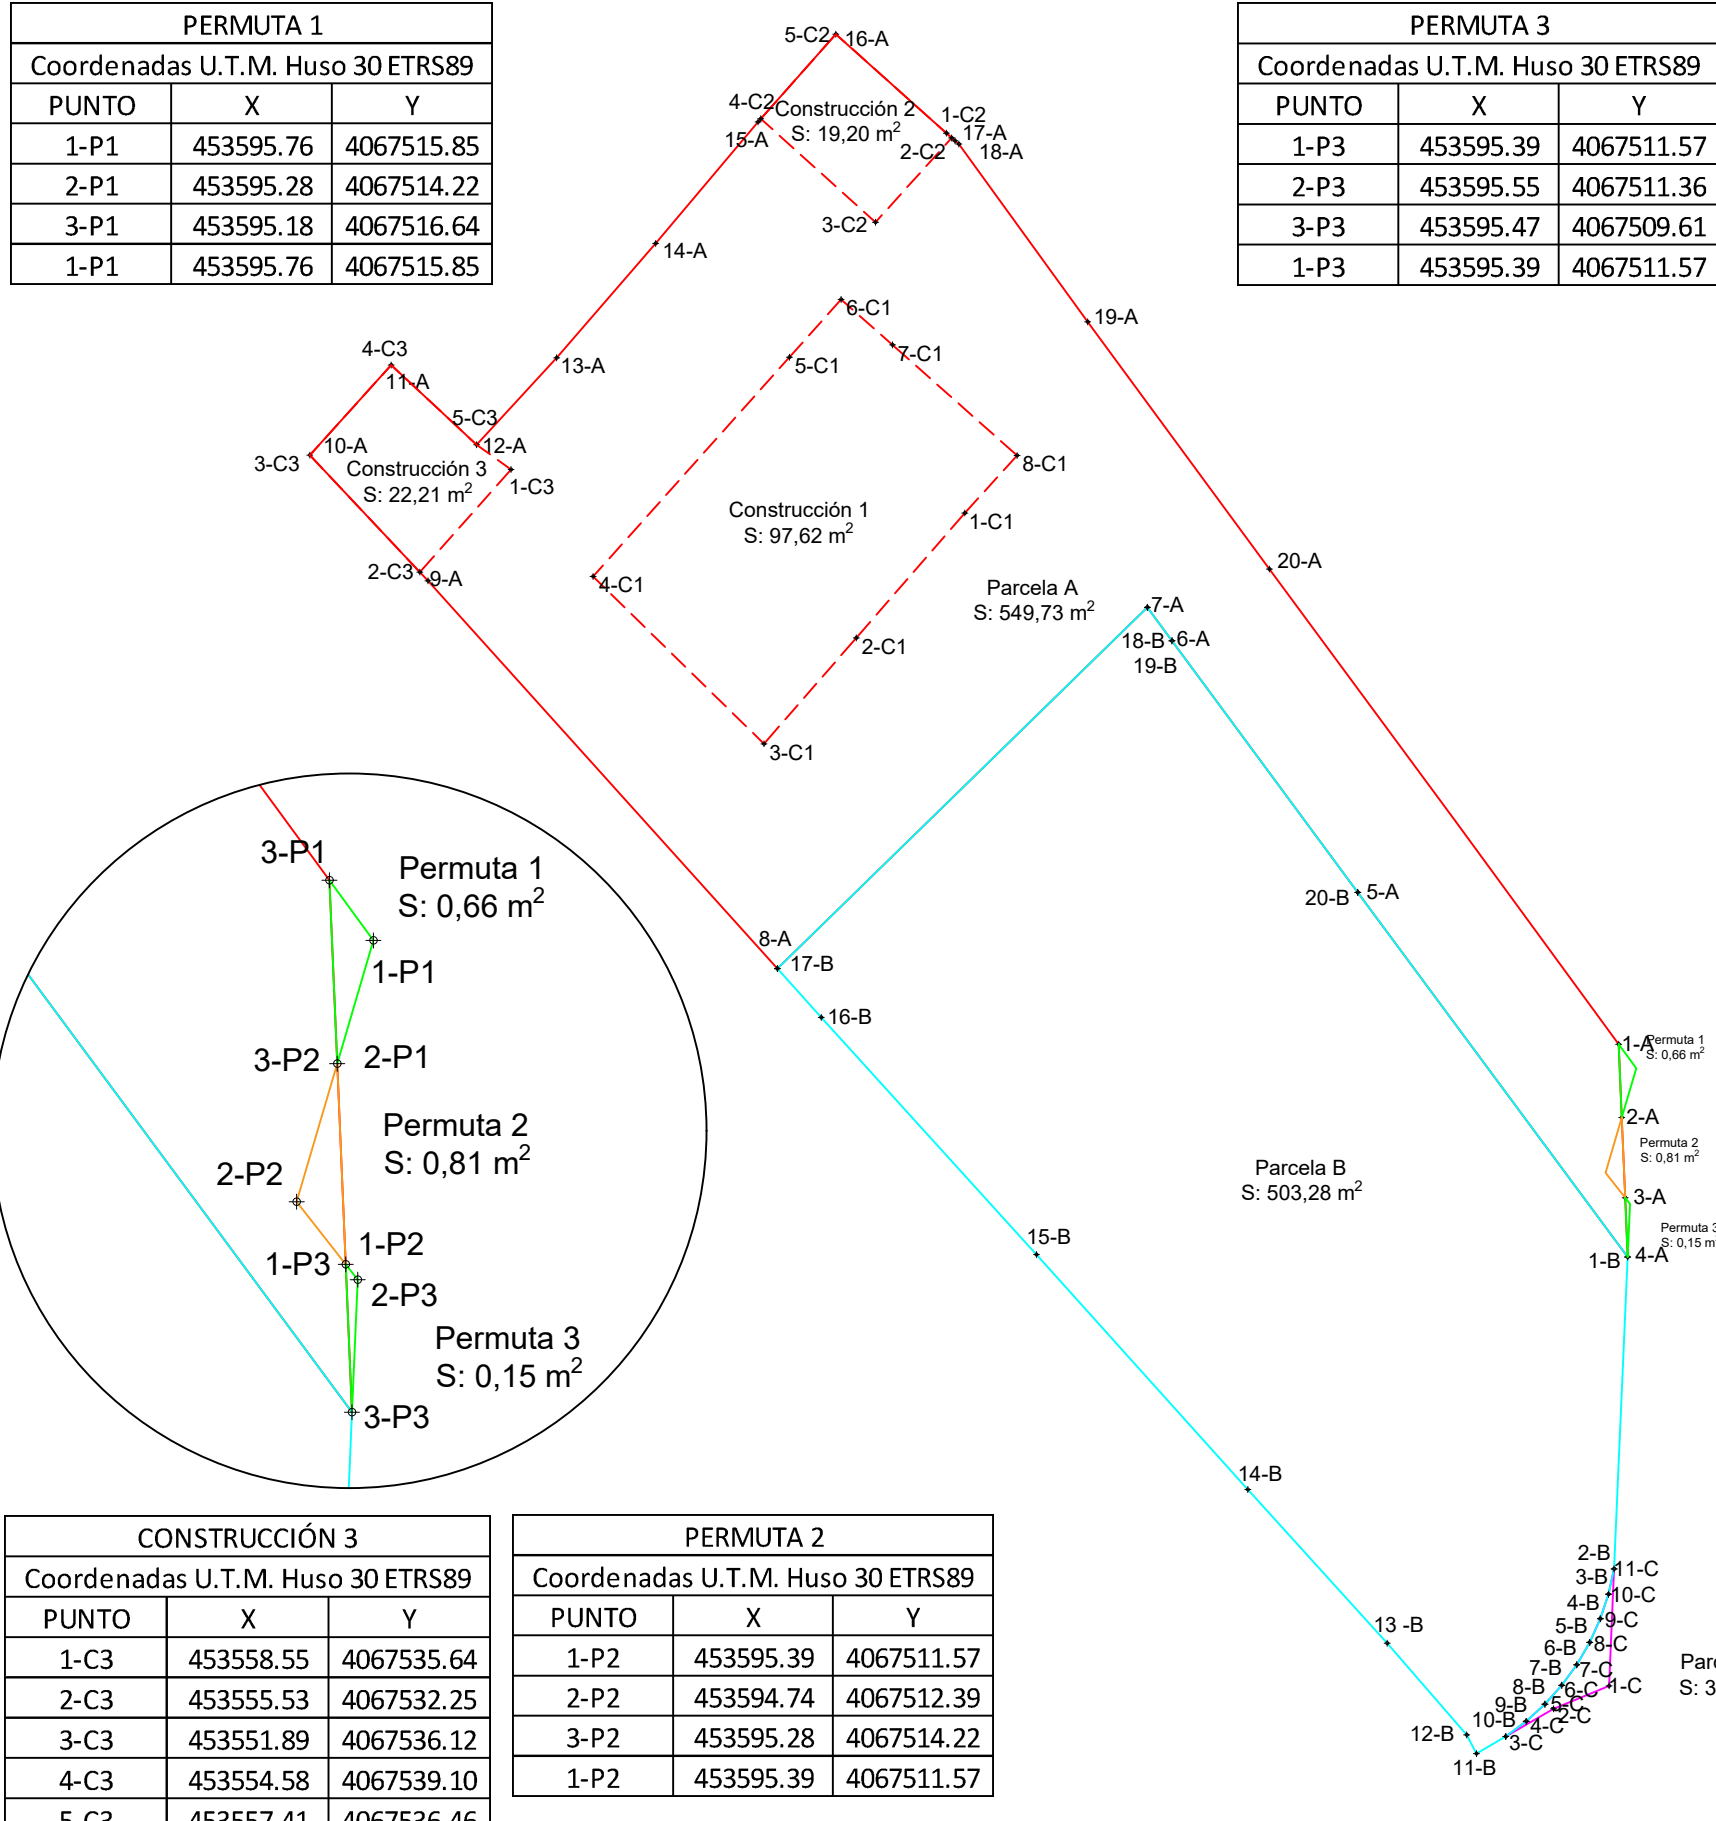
| PERMUTA 1 | | |
|---|---|---|
| Coordenadas U.T.M. Huso 30 ETRS89 | | |
| PUNTO | X | Y |
| 1-P1 | 453595.76 | 4067515.85 |
| 2-P1 | 453595.28 | 4067514.22 |
| 3-P1 | 453595.18 | 4067516.64 |
| 1-P1 | 453595.76 | 4067515.85 |

| PERMUTA 3 | | |
|---|---|---|
| Coordenadas U.T.M. Huso 30 ETRS89 | | |
| PUNTO | X | Y |
| 1-P3 | 453595.39 | 4067511.57 |
| 2-P3 | 453595.55 | 4067511.36 |
| 3-P3 | 453595.47 | 4067509.61 |
| 1-P3 | 453595.39 | 4067511.57 |

5-C2 16-A
4-C2 Construcción 2 S: 19,20 $m^2$ 1-C2 17-A 18-A
15-A 2-C2
3-C2
14-A
19-A
6-C1
7-C1
5-C1
4-C3
11-A
13-A
5-C3
12-A
10-A
3-C3 Construcción 3 S: 22,21 $m^2$ 1-C3
8-C1
1-C1
Construcción 1 S: 97,62 $m^2$
20-A
2-C3 9-A
4-C1
Parcela A S: 549,73 $m^2$
7-A
18-B 6-A
19-B
2-C1
3-C1

3-P1
Permuta 1 S: 0,66 $m^2$
1-P1
3-P2 2-P1
Permuta 2 S: 0,81 $m^2$
2-P2
1-P2
1-P3
2-P3
Permuta 3 S: 0,15 $m^2$
3-P3

20-B 5-A
8-A
17-B
16-B
1-A Permuta 1 S: 0,66 $m^2$
2-A
Permuta 2 S: 0,81 $m^2$
Parcela B S: 503,28 $m^2$
3-A
Permuta 3 S: 0,15 m
1-B 4-A
15-B
14-B
2-B 11-C
3-B 10-C
4-B
5-B 9-C
6-B 8-C
7-B 7-C
13 -B
8-B 6-C 1-C
9-B 5-C
10-B 4-C 2-C
12-B 3-C
11-B
Parc
S: 3

| CONSTRUCCIÓN 3 | | |
|---|---|---|
| Coordenadas U.T.M. Huso 30 ETRS89 | | |
| PUNTO | X | Y |
| 1-C3 | 453558.55 | 4067535.64 |
| 2-C3 | 453555.53 | 4067532.25 |
| 3-C3 | 453551.89 | 4067536.12 |
| 4-C3 | 453554.58 | 4067539.10 |
| 5-C3 | 453557.41 | 4067536.46 |

| PERMUTA 2 | | |
|---|---|---|
| Coordenadas U.T.M. Huso 30 ETRS89 | | |
| PUNTO | X | Y |
| 1-P2 | 453595.39 | 4067511.57 |
| 2-P2 | 453594.74 | 4067512.39 |
| 3-P2 | 453595.28 | 4067514.22 |
| 1-P2 | 453595.39 | 4067511.57 |